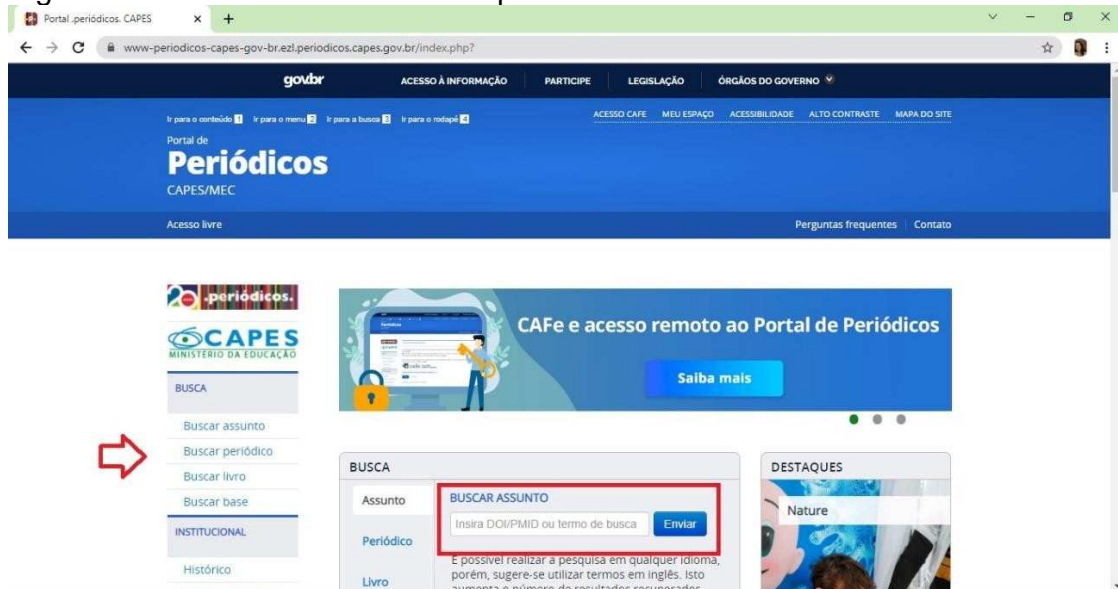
Portal .periódicos. CAPES

www-periodicos-capes-gov-br.ezl.periodicos.capes.gov.br/index.php?

gov.br ACESSO À INFORMAÇÃO PARTICIPE LEGISLAÇÃO ÓRGÃOS DO GOVERNO

Ir para o conteúdo 1 Ir para o menu 2 Ir para a busca 3 Ir para o rodapé 4

ACESSO CAFE MEU ESPAÇO ACESSIBILIDADE ALTO CONTRASTE MAPA DO SITE

Portal de
Periódicos
CAPES/MEC

Acesso livre

Perguntas frequentes Contato

20 .periódicos.

CAPES
MINISTÉRIO DA EDUCAÇÃO

BUSCA

Buscar assunto
Buscar periódico
Buscar livro
Buscar base

INSTITUCIONAL

Histórico

CAFe e acesso remoto ao Portal de Periódicos

Saiba mais

BUSCA

Assunto
Periódico
Livro

BUSCAR ASSUNTO

Insira DOI/PMID ou termo de busca

Enviar

É possível realizar a pesquisa em qualquer idioma, porém, sugere-se utilizar termos em inglês. Isto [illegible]

DESTAQUES

Nature